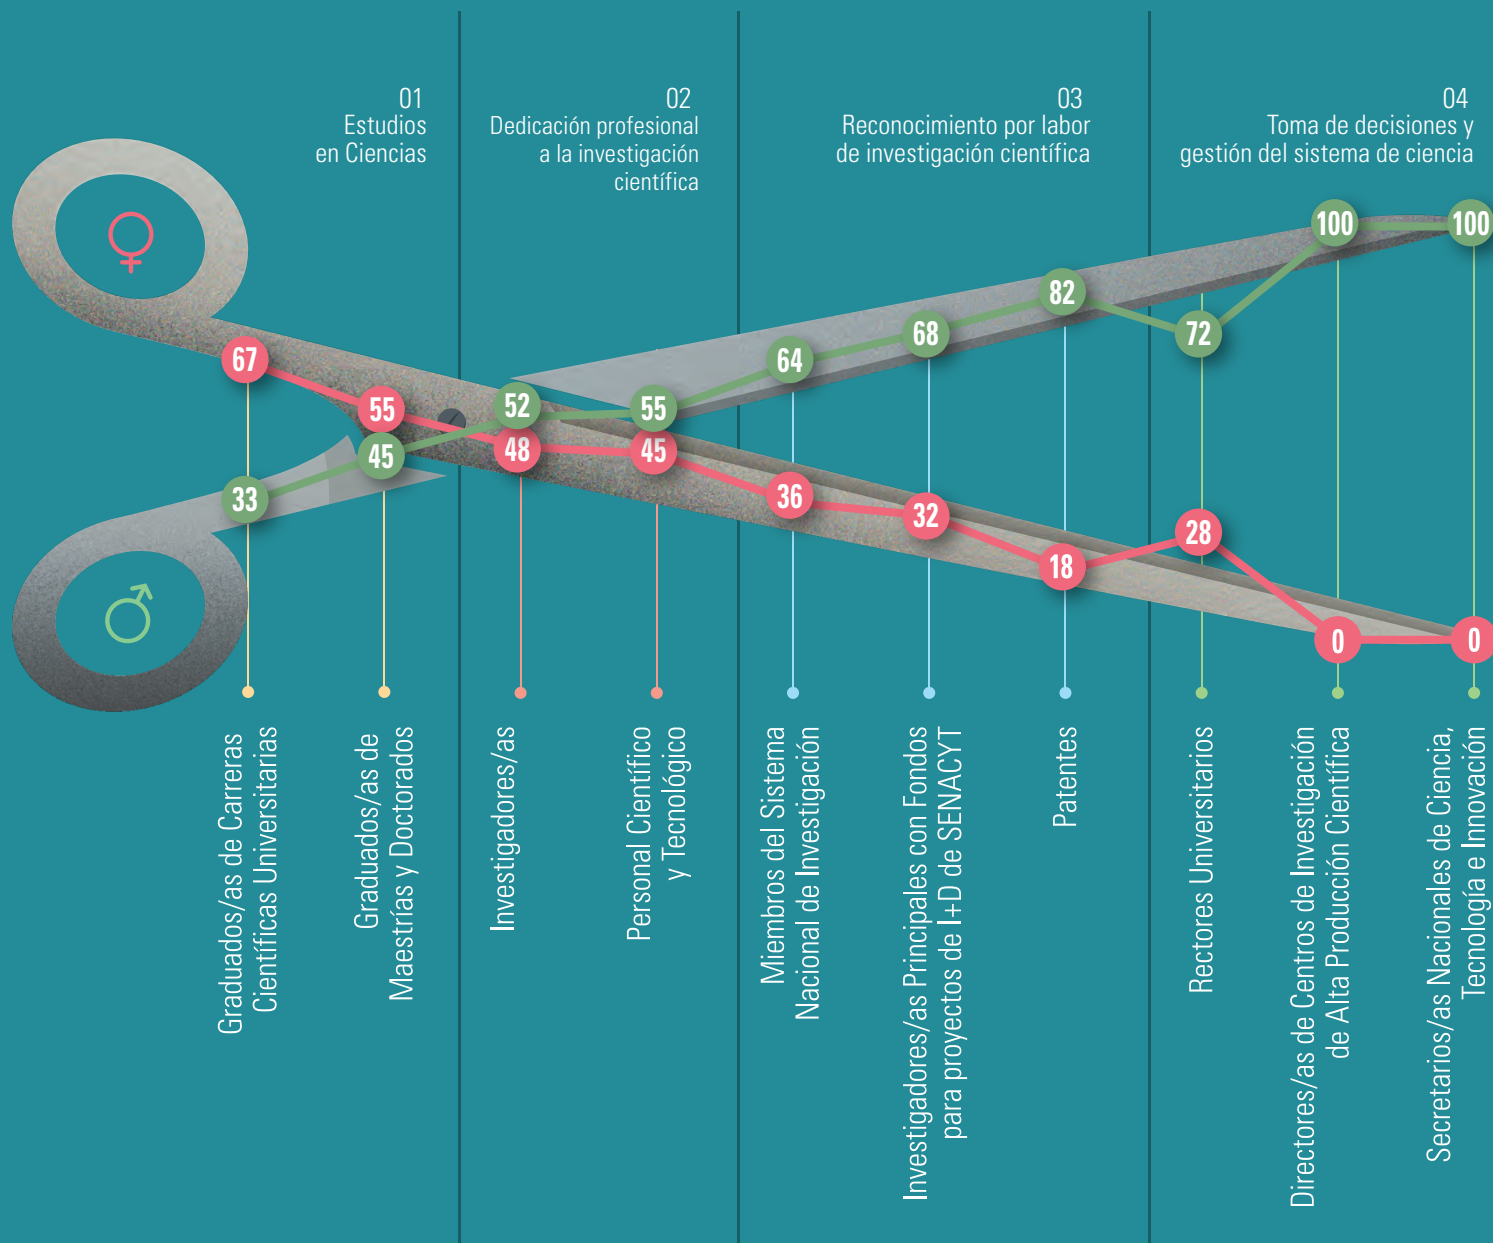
01
Estudios
en Ciencias

02
Dedicación profesional
a la investigación
científica

03
Reconocimiento por labor
de investigación científica

04
Toma de decisiones y
gestión del sistema de ciencia

♀

♂

67
55
48
45
36
32
18
28
0
0

33
45
52
55
64
68
82
72
100
100

Graduados/as de Carreras
Científicas Universitarias

Graduados/as de
Maestrías y Doctorados

Investigadores/as

Personal Científico
y Tecnológico

Miembros del Sistema
Nacional de Investigación

Investigadores/as Principales con Fondos
para proyectos de I+D de SENACYT

Patentes

Rectores Universitarios

Directores/as de Centros de Investigación
de Alta Producción Científica

Secretarios/as Nacionales de Ciencia,
Tecnología e Innovación